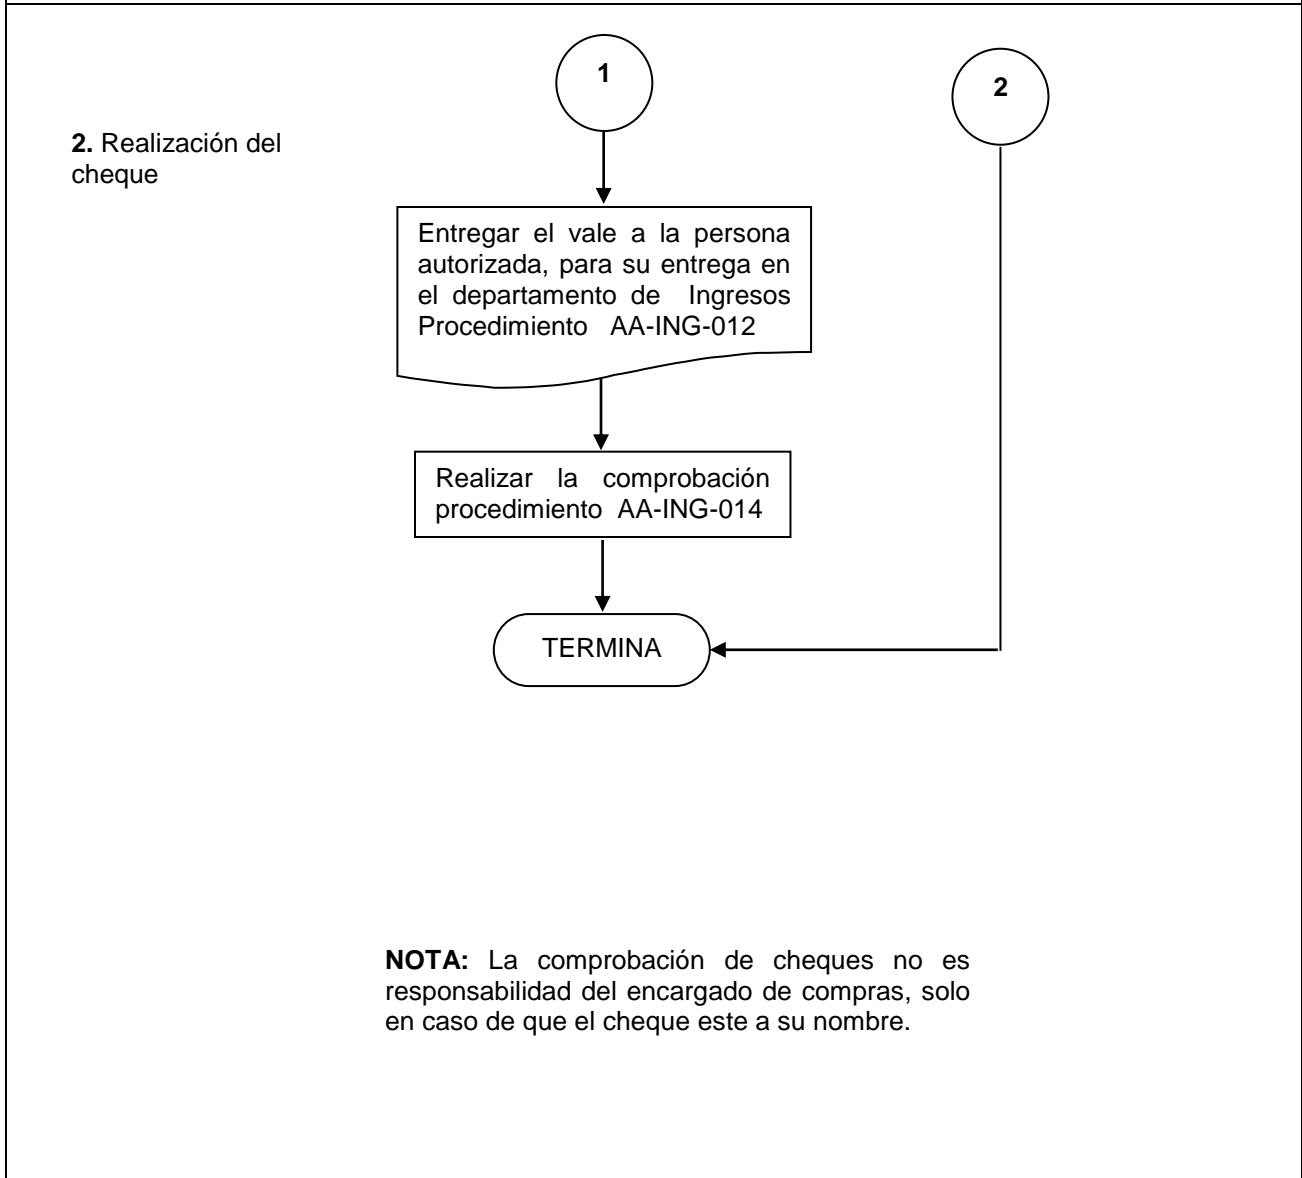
2. Realización del cheque

1

2

Entregar el vale a la persona autorizada, para su entrega en el departamento de Ingresos Procedimiento AA-ING-012

Realizar la comprobación procedimiento AA-ING-014

TERMINA

NOTA: La comprobación de cheques no es responsabilidad del encargado de compras, solo en caso de que el cheque este a su nombre.